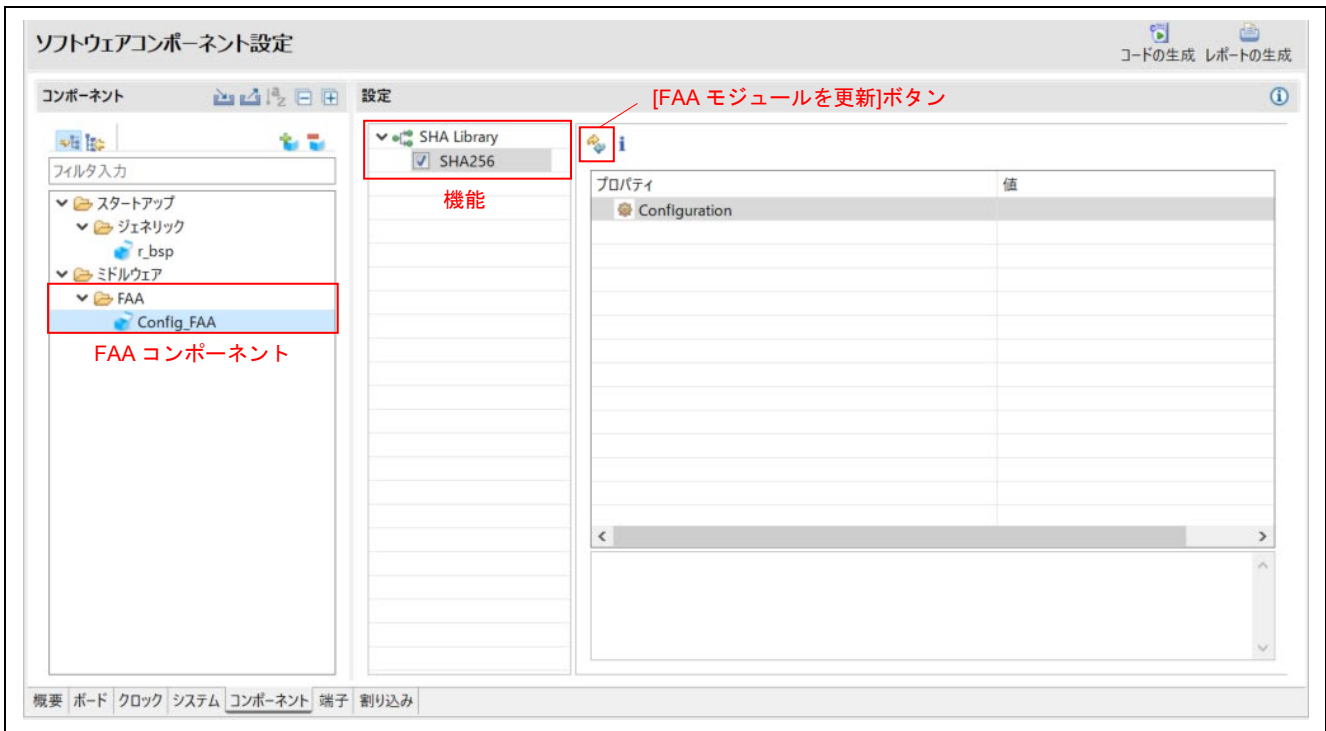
ソフトウェアコンポーネント設定

コードの生成 レポートの生成

コンポーネント

設定

[FAA モジュールを更新]ボタン

フィルタ入力

スタートアップ
ジェネリック
r_bsp
ミドルウェア
FAA
Config_FAA

FAA コンポーネント

SHA Library
SHA256

機能

| プロパティ | 値 |
|---|---|
| Configuration | |

概要 ボード クロック システム コンポーネント 端子 割り込み